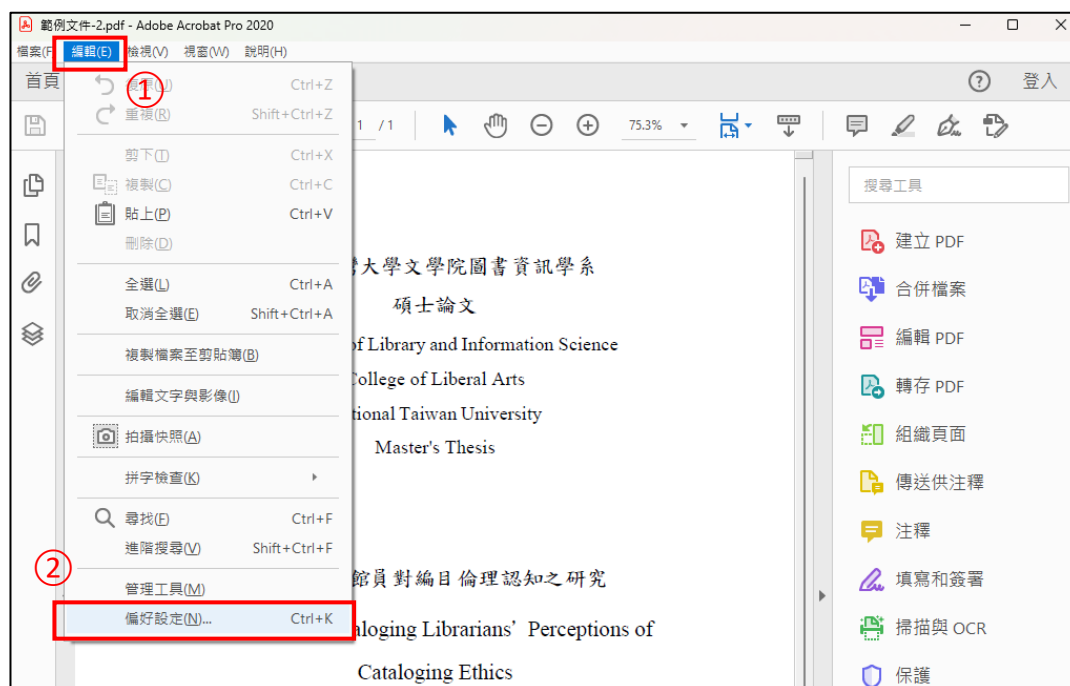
範例文件-2.pdf - Adobe Acrobat Pro 2020

檔案(F) 編輯(E) 檢視(V) 視窗(W) 說明(H)

首頁

① 復原(U) Ctrl+Z
重複(R) Shift+Ctrl+Z
剪下(T) Ctrl+X
複製(C) Ctrl+C
貼上(P) Ctrl+V
刪除(D)
全選(L) Ctrl+A
取消全選(E) Shift+Ctrl+A
複製檔案至剪貼簿(B)
編輯文字與影像(I)
拍攝快照(A)
拼字檢查(K)
尋找(F) Ctrl+F
進階搜尋(V) Shift+Ctrl+F
② 管理工具(M)
偏好設定(N)... Ctrl+K

1 / 1 75.3%

?
登入

灣大學文學院圖書資訊學系
碩士論文
of Library and Information Science
College of Liberal Arts
ational Taiwan University
Master's Thesis

館員對編目倫理認知之研究
aloging Librarians' Perceptions of
Cataloging Ethics

搜尋工具
建立 PDF
合併檔案
編輯 PDF
轉存 PDF
組織頁面
傳送供注釋
注釋
填寫和簽署
掃描與 OCR
保護